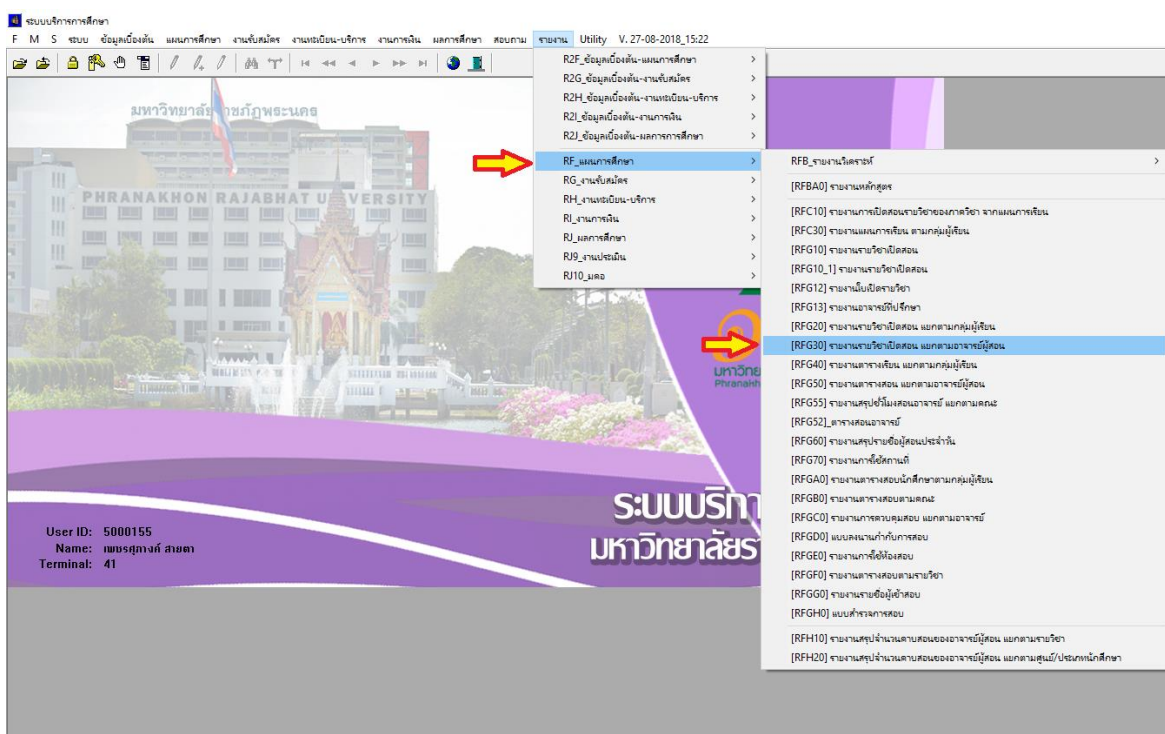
ระบบบริการการศึกษา

F M S ระบบ ข้อมูลเบื้องต้น แผนการศึกษา งานรับสมัคร งานทะเบียน-บริการ งานการเงิน ผลการศึกษา สอบถาม รายงาน Utility V. 27-08-2018_15:22

R2F_ข้อมูลเบื้องต้น-แผนการศึกษา
R2G_ข้อมูลเบื้องต้น-งานรับสมัคร
R2H_ข้อมูลเบื้องต้น-งานทะเบียน-บริการ
R2I_ข้อมูลเบื้องต้น-งานการเงิน
R2J_ข้อมูลเบื้องต้น-ผลการการศึกษา
RF_แผนการศึกษา
RG_งานรับสมัคร
RH_งานทะเบียน-บริการ
RI_งานการเงิน
RJ_ผลการศึกษา
RJ9_งานประเมิน
RJ10_มคอ

RFB_รายงานวิเคราะห์
[RFBA0] รายงานหลักสูตร
[RFC10] รายงานการเปิดสอนรายวิชาของภาควิชา จากแผนการเรียน
[RFC30] รายงานแผนการเรียน ตามกลุ่มผู้เรียน
[RFG10] รายงานรายวิชาเปิดสอน
[RFG10_1] รายงานรายวิชาเปิดสอน
[RFG12] รายงานใบเปิดรายวิชา
[RFG13] รายงานอาจารย์ที่ปรึกษา
[RFG20] รายงานรายวิชาเปิดสอน แยกตามกลุ่มผู้เรียน
[RFG30] รายงานรายวิชาเปิดสอน แยกตามอาจารย์ผู้สอน
[RFG40] รายงานตารางเรียน แยกตามกลุ่มผู้เรียน
[RFG50] รายงานตารางสอน แยกตามอาจารย์ผู้สอน
[RFG55] รายงานสรุปชั่วโมงสอนอาจารย์ แยกตามคณะ
[RFG52]_ตารางสอนอาจารย์
[RFG60] รายงานสรุปรายชื่อผู้สอนประจำวัน
[RFG70] รายงานการใช้สถานที่
[RFGA0] รายงานตารางสอบนักศึกษาตามกลุ่มผู้เรียน
[RFGB0] รายงานตารางสอบตามคณะ
[RFGC0] รายงานการควบคุมสอบ แยกตามอาจารย์
[RFGD0] แบบลงนามกำกับการสอบ
[RFGE0] รายงานการใช้ห้องสอบ
[RFGF0] รายงานตารางสอบตามรายวิชา
[RFGG0] รายงานรายชื่อผู้เข้าสอบ
[RFGH0] แบบสำรวจการสอบ
[RFH10] รายงานสรุปจำนวนคาบสอนของอาจารย์ผู้สอน แยกตามรายวิชา
[RFH20] รายงานสรุปจำนวนคาบสอนของอาจารย์ผู้สอน แยกตามศูนย์/ประเภทนักศึกษา

มหาวิทยาลัยราชภัฏพระนคร
PHRANAKHON RAJABHAT UNIVERSITY

ระบบบริกา
มหาวิทยาลัยรา
มหาวิทย
Phranakh

User ID: 5000155
Name: เพชรศุภางค์ สายตา
Terminal: 41